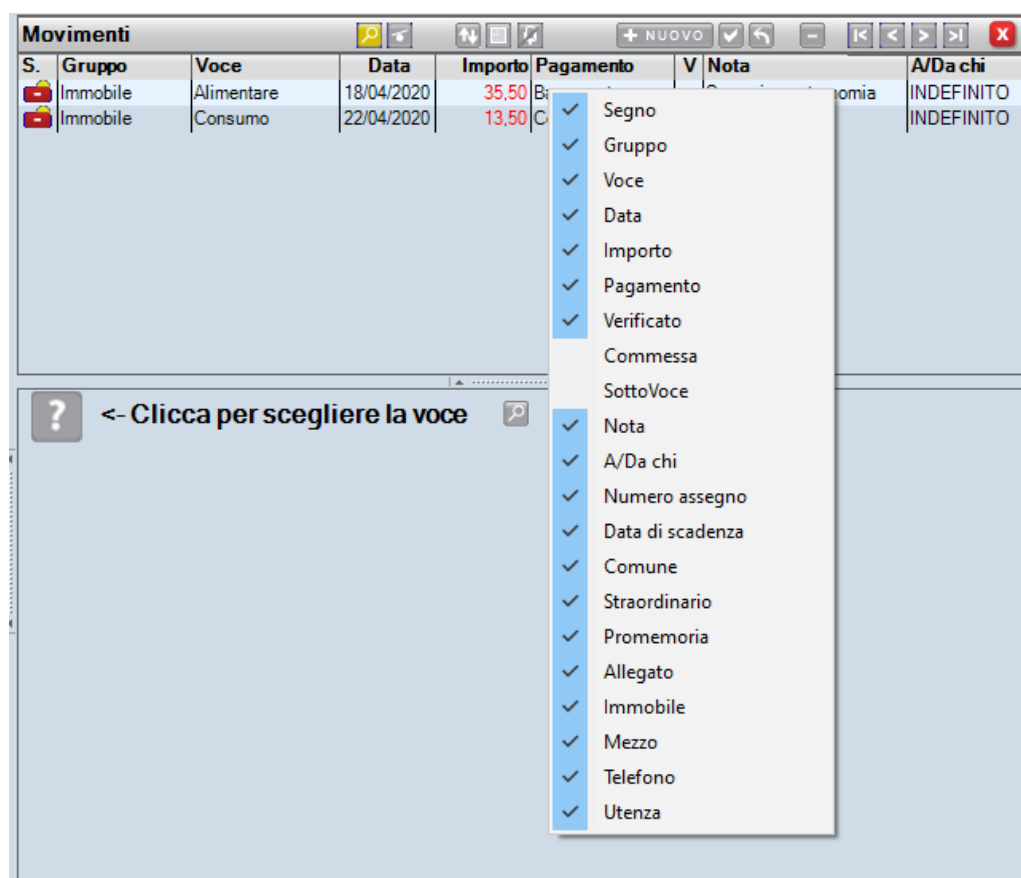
Movimenti

+ NUOVO

X

| S. | Gruppo | Voce | Data | Importo | Pagamento | V | Nota | A/Da chi |
|---|---|---|---|---|---|---|---|---|
| | Immobile | Alimentare | 18/04/2020 | 35,50 | Ba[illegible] | | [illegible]omia | INDEFINITO |
| | Immobile | Consumo | 22/04/2020 | 13,50 | C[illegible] | | | INDEFINITO |

Segno
Gruppo
Voce
Data
Importo
Pagamento
Verificato
Commessa
SottoVoce
Nota
A/Da chi
Numero assegno
Data di scadenza
Comune
Straordinario
Promemoria
Allegato
Immobile
Mezzo
Telefono
Utenza

?

<- Clicca per scegliere la voce